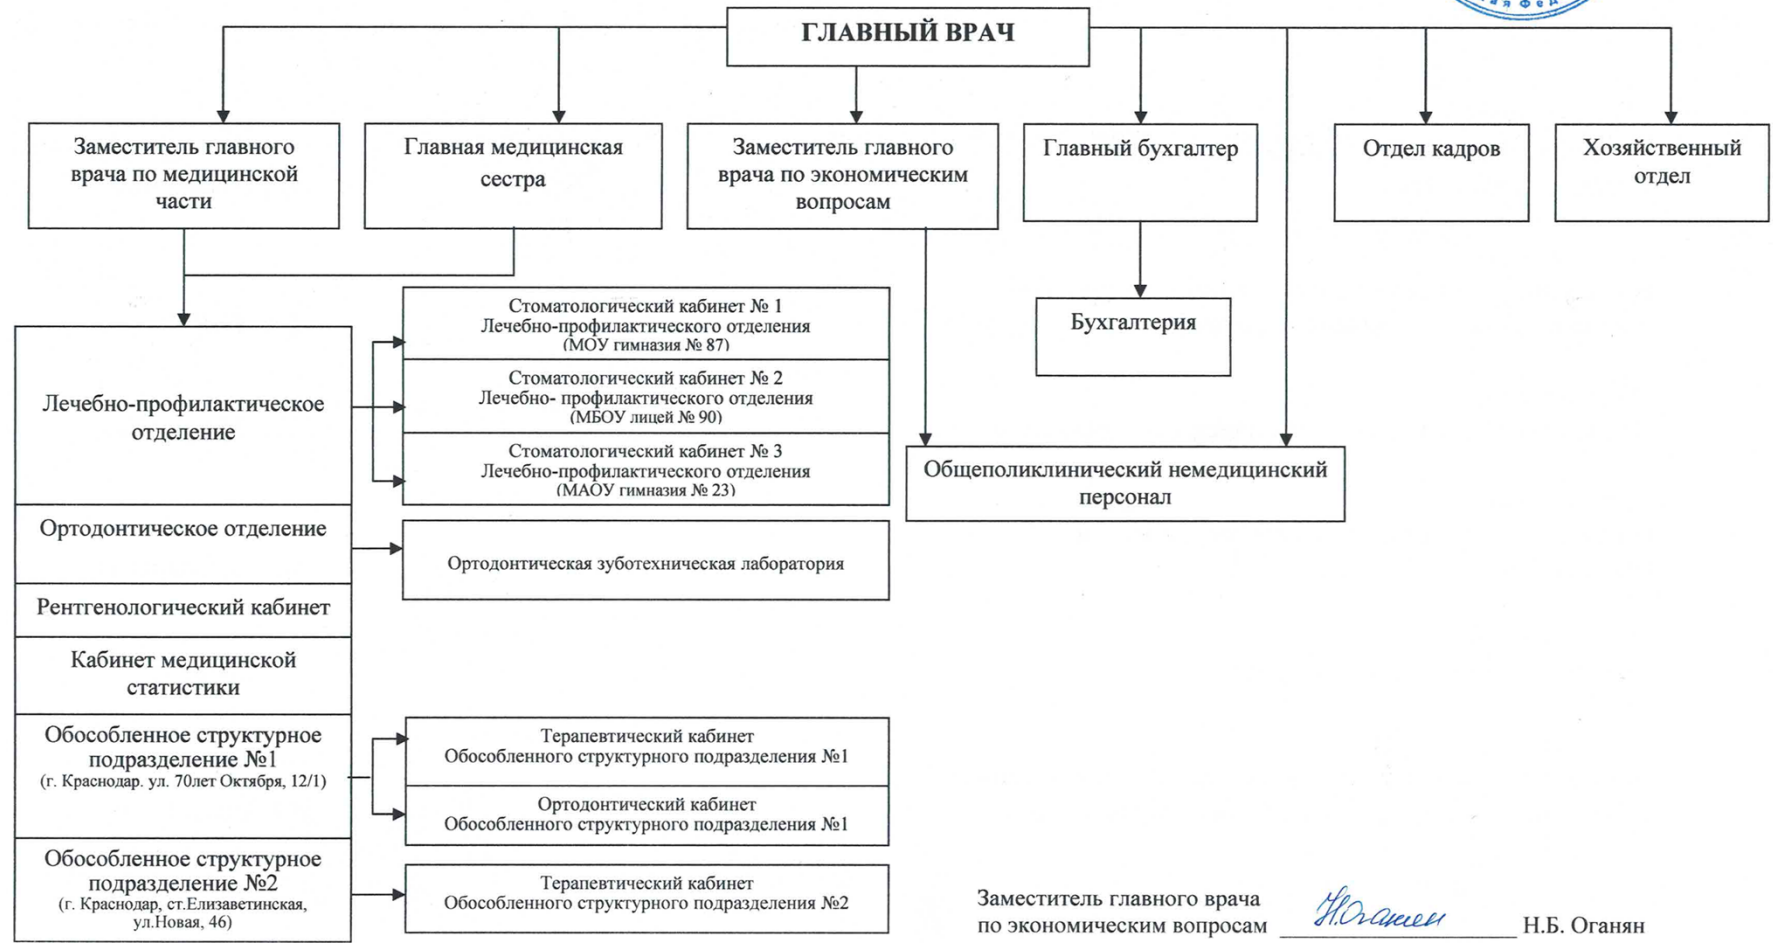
ГЛАВНЫЙ ВРАЧ

Заместитель главного врача по медицинской части

Главная медицинская сестра

Заместитель главного врача по экономическим вопросам

Главный бухгалтер

Отдел кадров

Хозяйственный отдел

Бухгалтерия

Лечебно-профилактическое отделение

Стоматологический кабинет № 1 Лечебно-профилактического отделения (МОУ гимназия № 87)

Стоматологический кабинет № 2 Лечебно- профилактического отделения (МБОУ лицей № 90)

Стоматологический кабинет № 3 Лечебно-профилактического отделения (МАОУ гимназия № 23)

Общеполиклинический немедицинский персонал

Ортодонтическое отделение

Ортодонтическая зуботехническая лаборатория

Рентгенологический кабинет

Кабинет медицинской статистики

Обособленное структурное подразделение №1 (г. Краснодар. ул. 70лет Октября, 12/1)

Терапевтический кабинет Обособленного структурного подразделения №1

Ортодонтический кабинет Обособленного структурного подразделения №1

Обособленное структурное подразделение №2 (г. Краснодар, ст.Елизаветинская, ул.Новая, 46)

Терапевтический кабинет Обособленного структурного подразделения №2

Заместитель главного врача по экономическим вопросам Н.Оганян Н.Б. Оганян